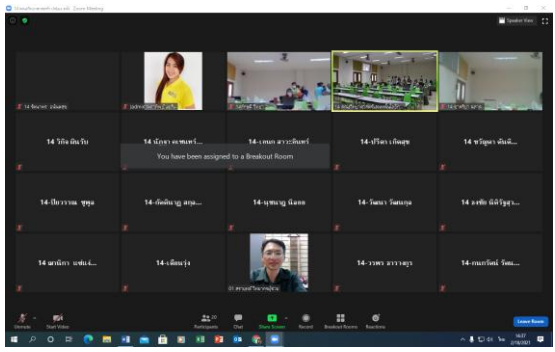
Speaker View

14 จิรนาถ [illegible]

14 วิชัย ยินวัน

14 นักษา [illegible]...

14-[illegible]

14-ปรีดา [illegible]

14 ชวัญตา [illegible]...

You have been assigned to a Breakout Room

14-ปิยวรรณ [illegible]

14-กัลติญา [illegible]...

14-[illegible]

14-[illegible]

14 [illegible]...

14 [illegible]...

14-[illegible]

14-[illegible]

14-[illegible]...

Unmute

Start Video

Participants

Chat

Share Screen

Record

Breakout Rooms

Reactions

Leave Room